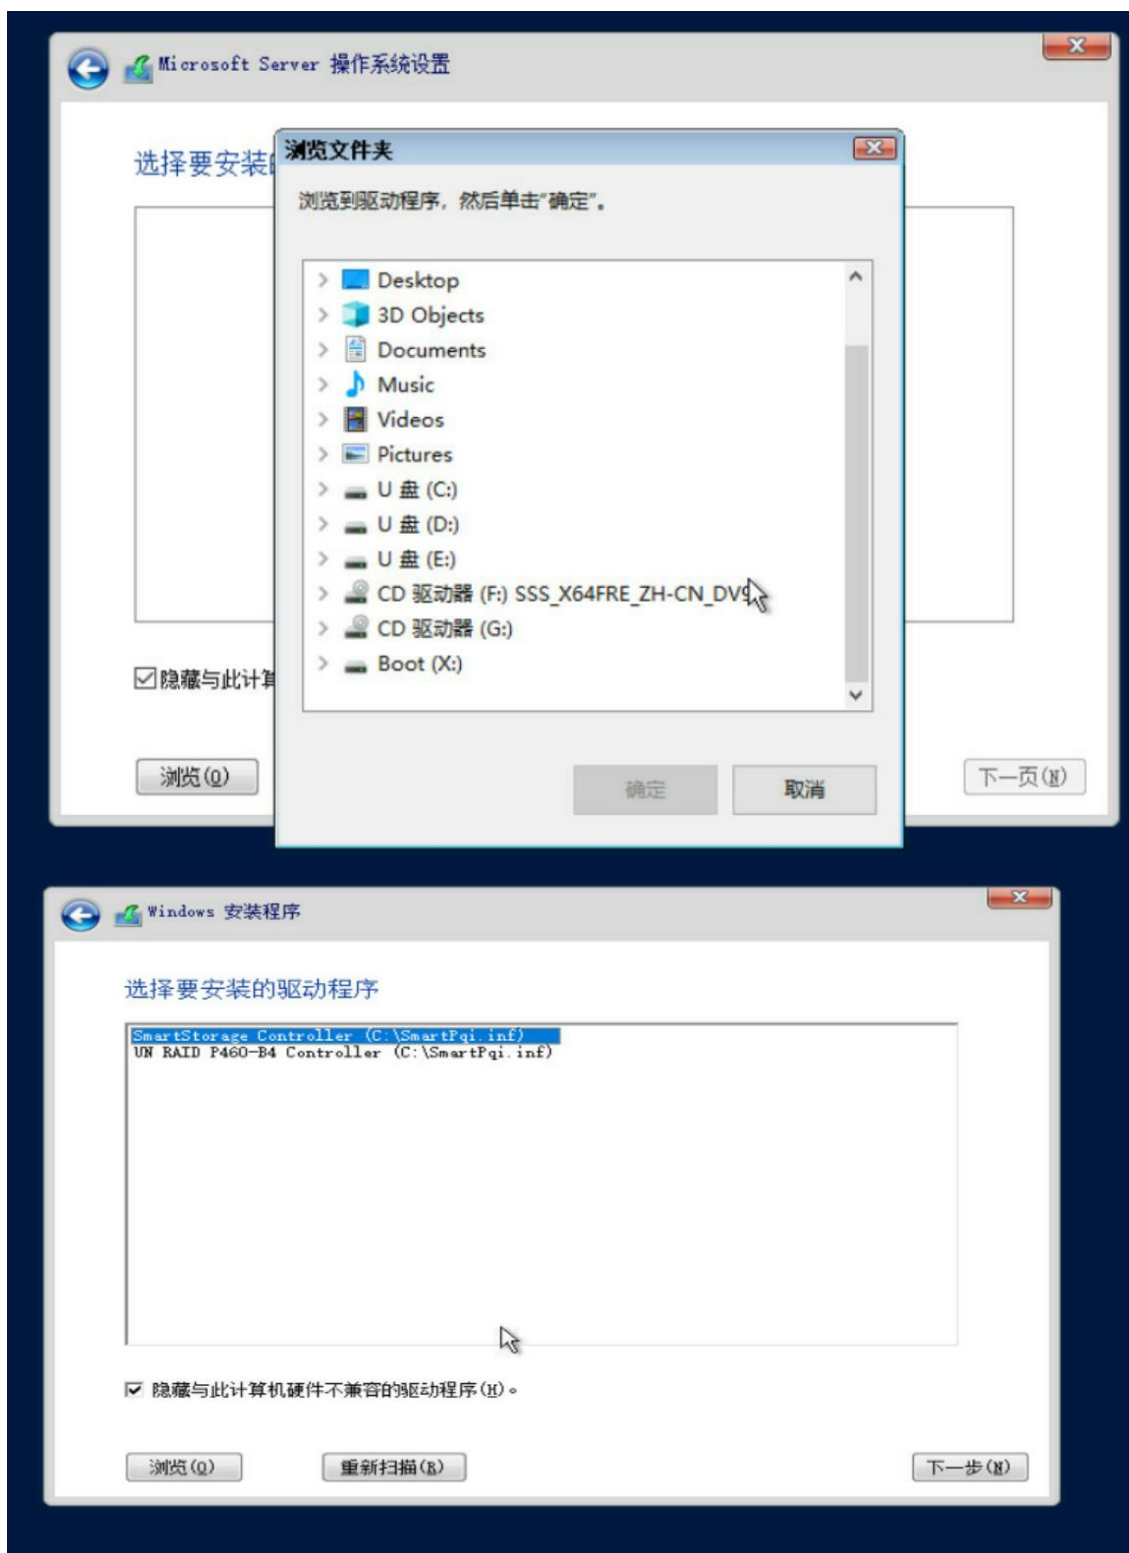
Microsoft Server 操作系统设置

选择要安装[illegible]

浏览文件夹

浏览到驱动程序，然后单击"确定"。

Desktop
3D Objects
Documents
Music
Videos
Pictures
U 盘 (C:)
U 盘 (D:)
U 盘 (E:)
CD 驱动器 (F:) SSS_X64FRE_ZH-CN_DV9
CD 驱动器 (G:)
Boot (X:)

确定
取消

☑隐藏与此计算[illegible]

浏览(O)

下一页(N)

Windows 安装程序

选择要安装的驱动程序

SmartStorage Controller (C:\SmartPqi.inf)
UN RAID P460-B4 Controller (C:\SmartPqi.inf)

☑ 隐藏与此计算机硬件不兼容的驱动程序(H)。

浏览(O)
重新扫描(R)
下一步(N)